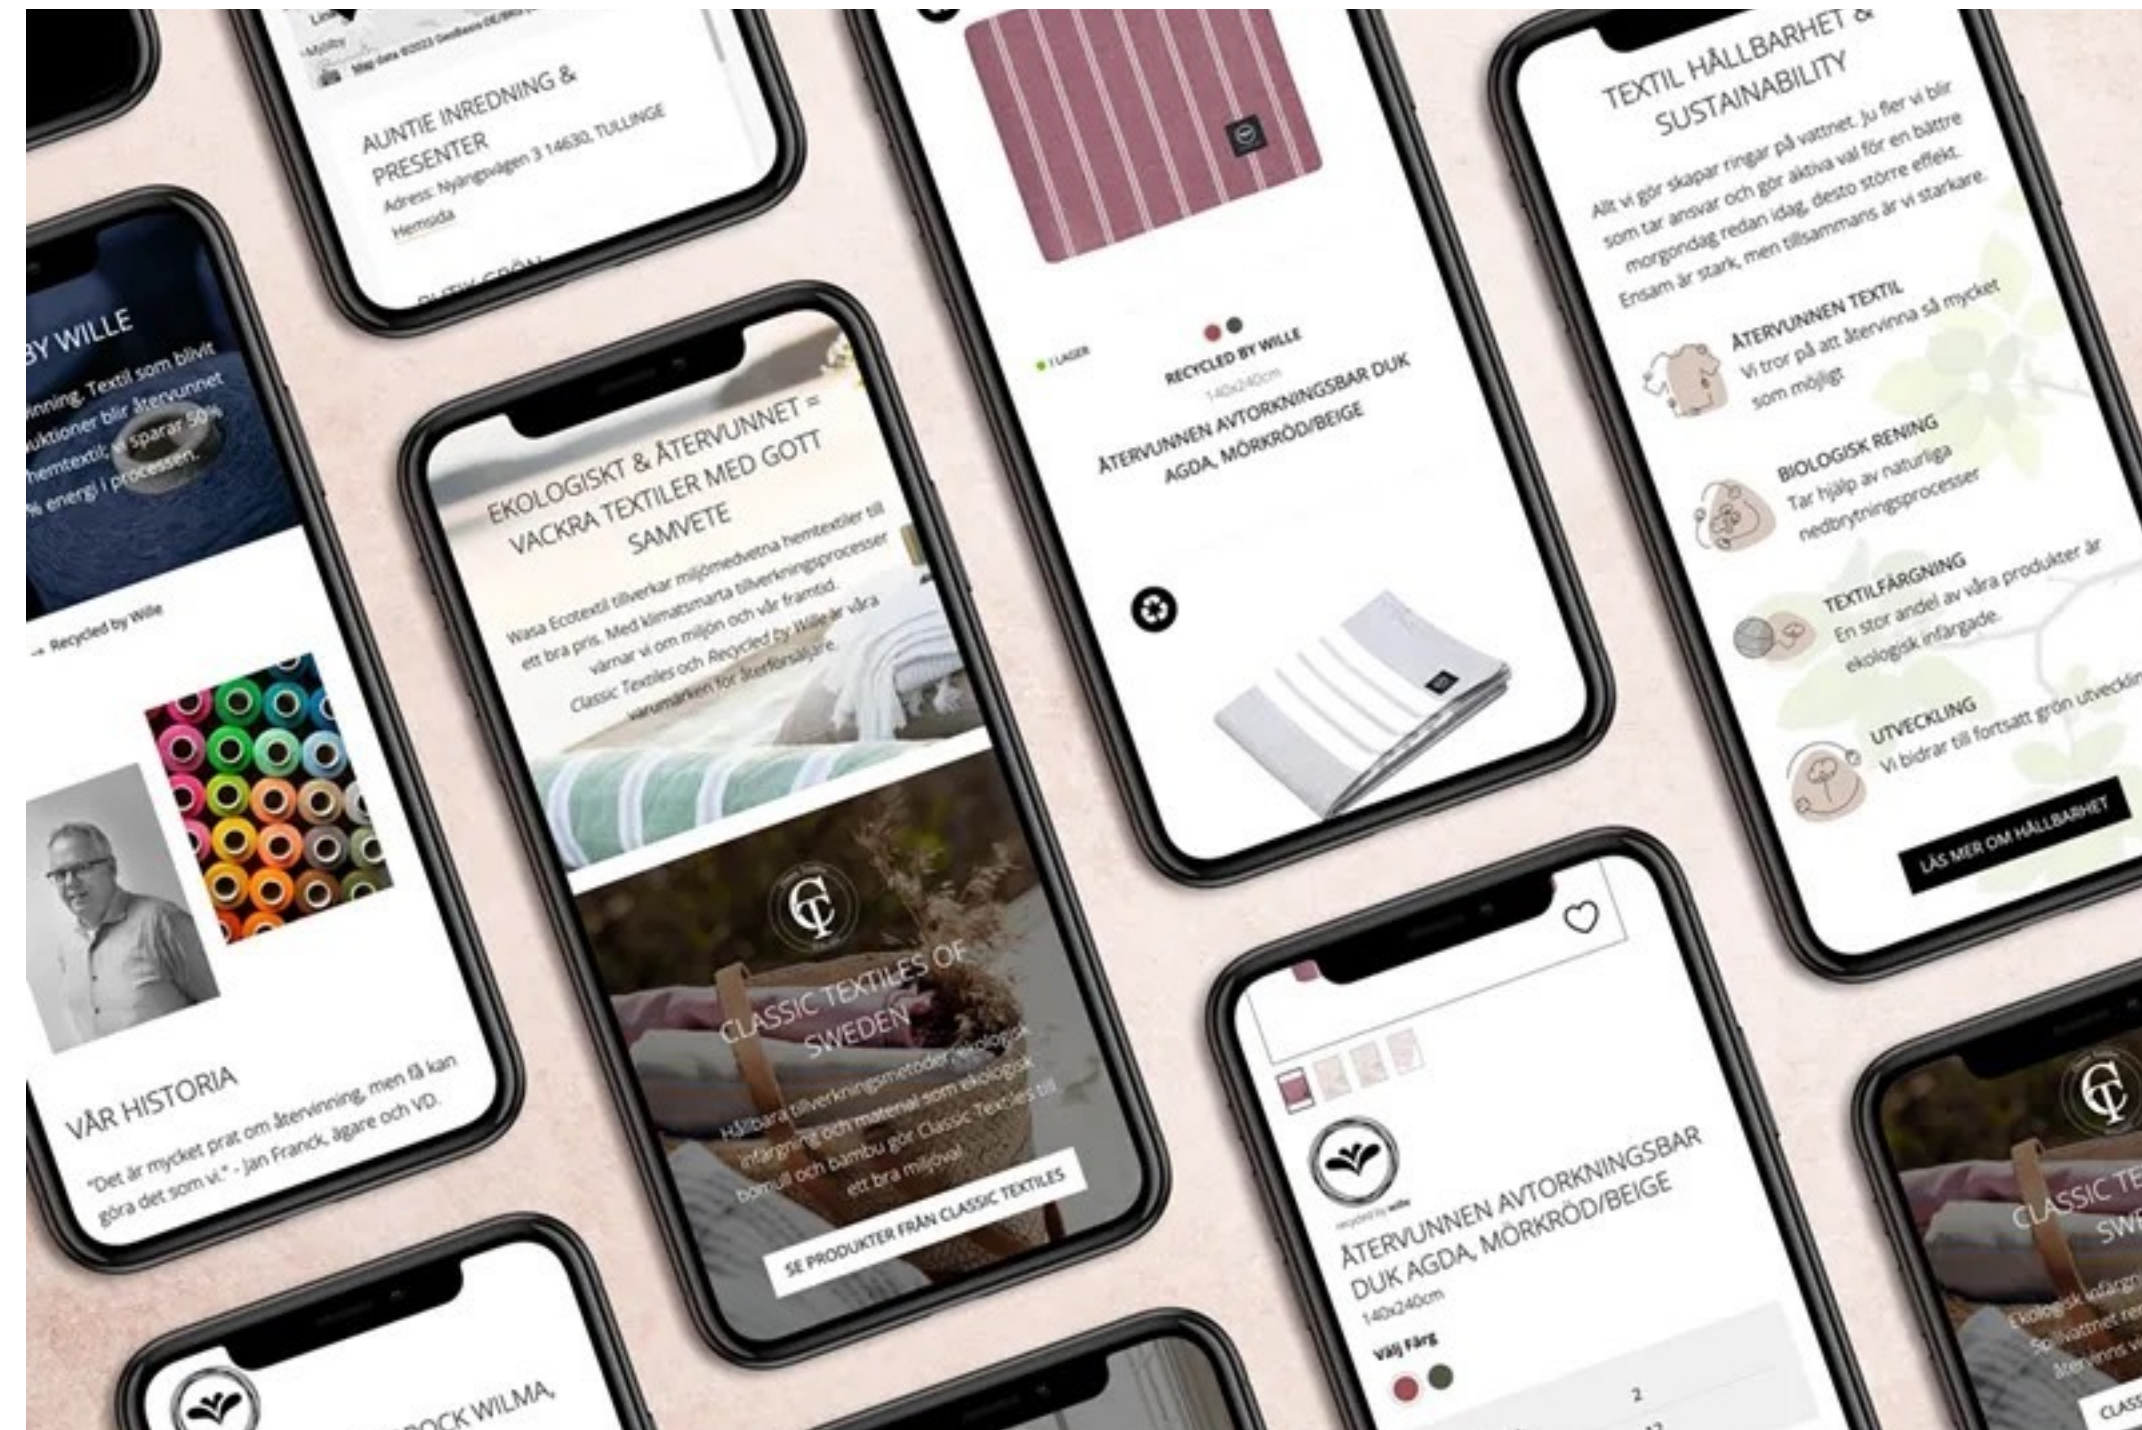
Map data ©2023 GeoBasis-DE/BKG

AUNTIE INREDNING & PRESENTER
Adress: Nyängsvägen 3 14630, TULLINGE
Hemsida

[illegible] GRÖN

BY WILLE
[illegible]inning. Textil som blivit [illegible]uktioner blir återvunnet hemtextil, vi sparar 50% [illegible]% energi i processen.

Recycled by Wille

VÅR HISTORIA
"Det är mycket prat om återvinning, men få kan göra det som vi." - Jan Franck, ägare och VD.

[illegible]OCK WILMA,

EKOLOGISKT & ÅTERVUNNET = VACKRA TEXTILER MED GOTT SAMVETE
Wasa Ecotextil tillverkar miljömedvetna hemtextiler till ett bra pris. Med klimatsmarta tillverkningsprocesser värnar vi om miljön och vår framtid. Classic Textiles och Recycled by Wille är våra varumärken för återförsäljare.

CT
CLASSIC TEXTILES OF SWEDEN
Hållbara tillverkningsmetoder, ekologisk infärgning och material som ekologisk bomull och bambu gör Classic Textiles till ett bra miljöval.
SE PRODUKTER FRÅN CLASSIC TEXTILES

I LAGER
RECYCLED BY WILLE
140x240cm
ÅTERVUNNEN AVTORKNINGSBAR DUK AGDA, MÖRKRÖD/BEIGE

TEXTIL HÅLLBARHET & SUSTAINABILITY
Allt vi gör skapar ringar på vattnet. Ju fler vi blir som tar ansvar och gör aktiva val för en bättre morgondag redan idag, desto större effekt. Ensam är stark, men tillsammans är vi starkare.

ÅTERVUNNEN TEXTIL
Vi tror på att återvinna så mycket som möjligt.

BIOLOGISK RENING
Tar hjälp av naturliga nedbrytningsprocesser

TEXTILFÄRGNING
En stor andel av våra produkter är ekologisk infärgade.

UTVECKLING
Vi bidrar till fortsatt grön utveckling

LÄS MER OM HÅLLBARHET

recycled by wille
ÅTERVUNNEN AVTORKNINGSBAR DUK AGDA, MÖRKRÖD/BEIGE
140x240cm
Välj Färg
2

CT
CLASSIC TE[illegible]
SW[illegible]
Ekologisk infärg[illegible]
Spillvattnet re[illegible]
återvinns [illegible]
CLASS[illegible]